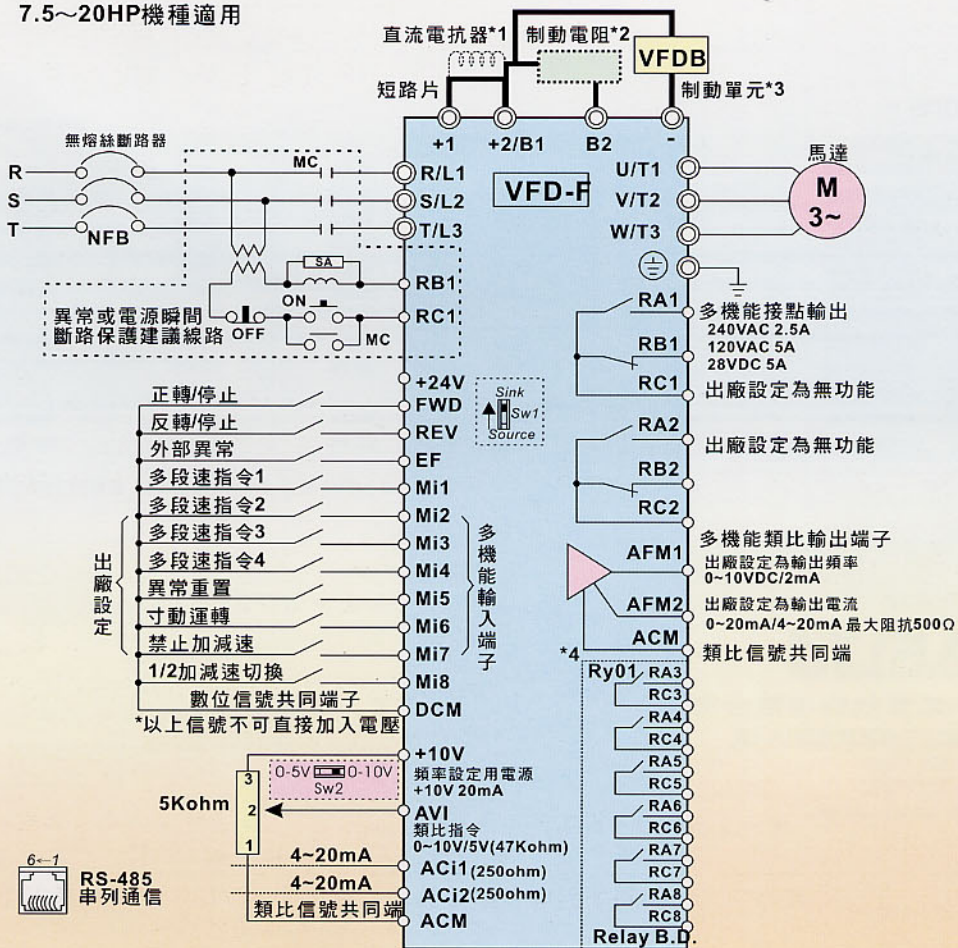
7.5~20HP機種適用

直流電抗器*1
制動電阻*2
VFDB
短路片
制動單元*3
+1
+2/B1
B2
-
無熔絲斷路器
MC
R
S
T
NFB
R/L1
S/L2
T/L3
VFD-F
U/T1
V/T2
W/T3
馬達
M
3~
SA
RB1
ON
異常或電源瞬間斷路保護建議線路
OFF
MC
RC1
RA1
多機能接點輸出
240VAC 2.5A
120VAC 5A
28VDC 5A
RB1
RC1
出廠設定為無功能
+24V
Sink
Sw1
Source
正轉/停止
FWD
反轉/停止
REV
外部異常
EF
多段速指令1
Mi1
多段速指令2
Mi2
多段速指令3
Mi3
多段速指令4
Mi4
異常重置
Mi5
寸動運轉
Mi6
禁止加減速
Mi7
1/2加減速切換
Mi8
數位信號共同端子
DCM
*以上信號不可直接加入電壓
出廠設定
多機能輸入端子
RA2
出廠設定為無功能
RB2
RC2
多機能類比輸出端子
AFM1
出廠設定為輸出頻率
0~10VDC/2mA
AFM2
出廠設定為輸出電流
0~20mA/4~20mA 最大阻抗500Ω
ACM
類比信號共同端
*4
Ry01
RA3
RC3
RA4
RC4
RA5
RC5
RA6
RC6
RA7
RC7
RA8
RC8
Relay B.D.
+10V
0-5V 0-10V
Sw2
頻率設定用電源
+10V 20mA
3
2
1
5Kohm
AVI
類比指令
0~10V/5V(47Kohm)
4~20mA
ACi1(250ohm)
4~20mA
ACi2(250ohm)
類比信號共同端
ACM
6←1
RS-485
串列通信